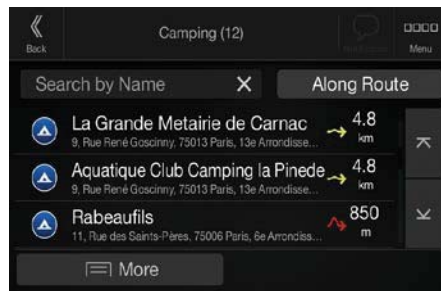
Back

Camping (12)

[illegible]

Menu

Search by Name

Along Route

La Grande Metairie de Carnac
9, Rue René Goscinny, 75013 Paris, 13e Arrondisse...

4.8
km

Aquatique Club Camping la Pinede
9, Rue René Goscinny, 75013 Paris, 13e Arrondisse...

4.8
km

Rabeaufils
11, Rue des Saints-Pères, 75006 Paris, 6e Arrondiss...

850
m

More